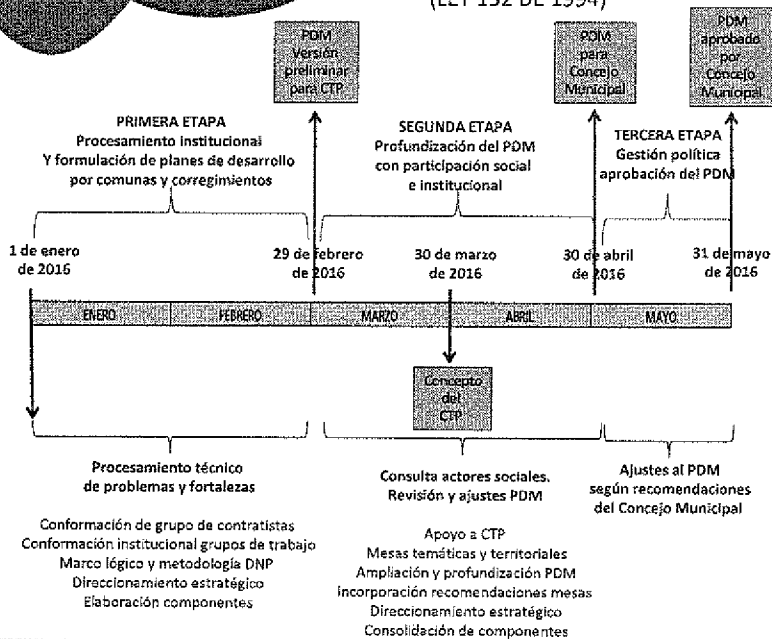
(LEY 152 DE 1994)

PDM Versión preliminar para CTP

PDM para Concejo Municipal

PDM aprobado por Concejo Municipal

PRIMERA ETAPA
Procesamiento institucional
Y formulación de planes de desarrollo por comunas y corregimientos

SEGUNDA ETAPA
Profundización del PDM con participación social e institucional

TERCERA ETAPA
Gestión política aprobación del PDM

1 de enero de 2016

29 de febrero de 2016

30 de marzo de 2016

30 de abril de 2016

31 de mayo de 2016

ENERO | FEBRERO | MARZO | ABRIL | MAYO

Concepto del CTP

Procesamiento técnico de problemas y fortalezas

Consulta actores sociales. Revisión y ajustes PDM

Ajustes al PDM según recomendaciones del Concejo Municipal

Conformación de grupo de contratistas
Conformación institucional grupos de trabajo
Marco lógico y metodología DNP
Direccionamiento estratégico
Elaboración componentes

Apoyo a CTP
Mesas temáticas y territoriales
Ampliación y profundización PDM
incorporación recomendaciones mesas
Direccionamiento estratégico
Consolidación de componentes